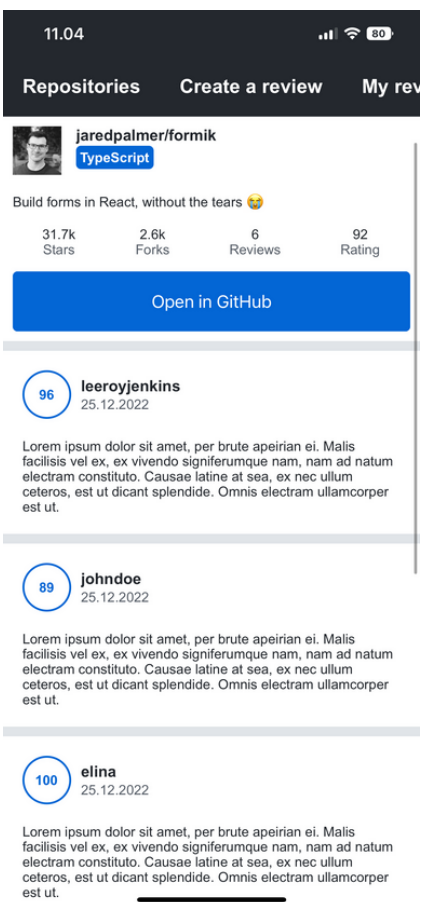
11.04 80

Repositories Create a review My rev

jaredpalmer/formik
TypeScript

Build forms in React, without the tears 😭

| 31.7k | 2.6k | 6 | 92 |
|---|---|---|---|
| Stars | Forks | Reviews | Rating |

Open in GitHub

96 leeroyjenkins
25.12.2022

Lorem ipsum dolor sit amet, per brute apeirian ei. Malis facilisis vel ex, ex vivendo signiferumque nam, nam ad natum electram constituto. Causae latine at sea, ex nec ullum ceteros, est ut dicant splendide. Omnis electram ullamcorper est ut.

89 johndoe
25.12.2022

Lorem ipsum dolor sit amet, per brute apeirian ei. Malis facilisis vel ex, ex vivendo signiferumque nam, nam ad natum electram constituto. Causae latine at sea, ex nec ullum ceteros, est ut dicant splendide. Omnis electram ullamcorper est ut.

100 elina
25.12.2022

Lorem ipsum dolor sit amet, per brute apeirian ei. Malis facilisis vel ex, ex vivendo signiferumque nam, nam ad natum electram constituto. Causae latine at sea, ex nec ullum ceteros, est ut dicant splendide. Omnis electram ullamcorper est ut.